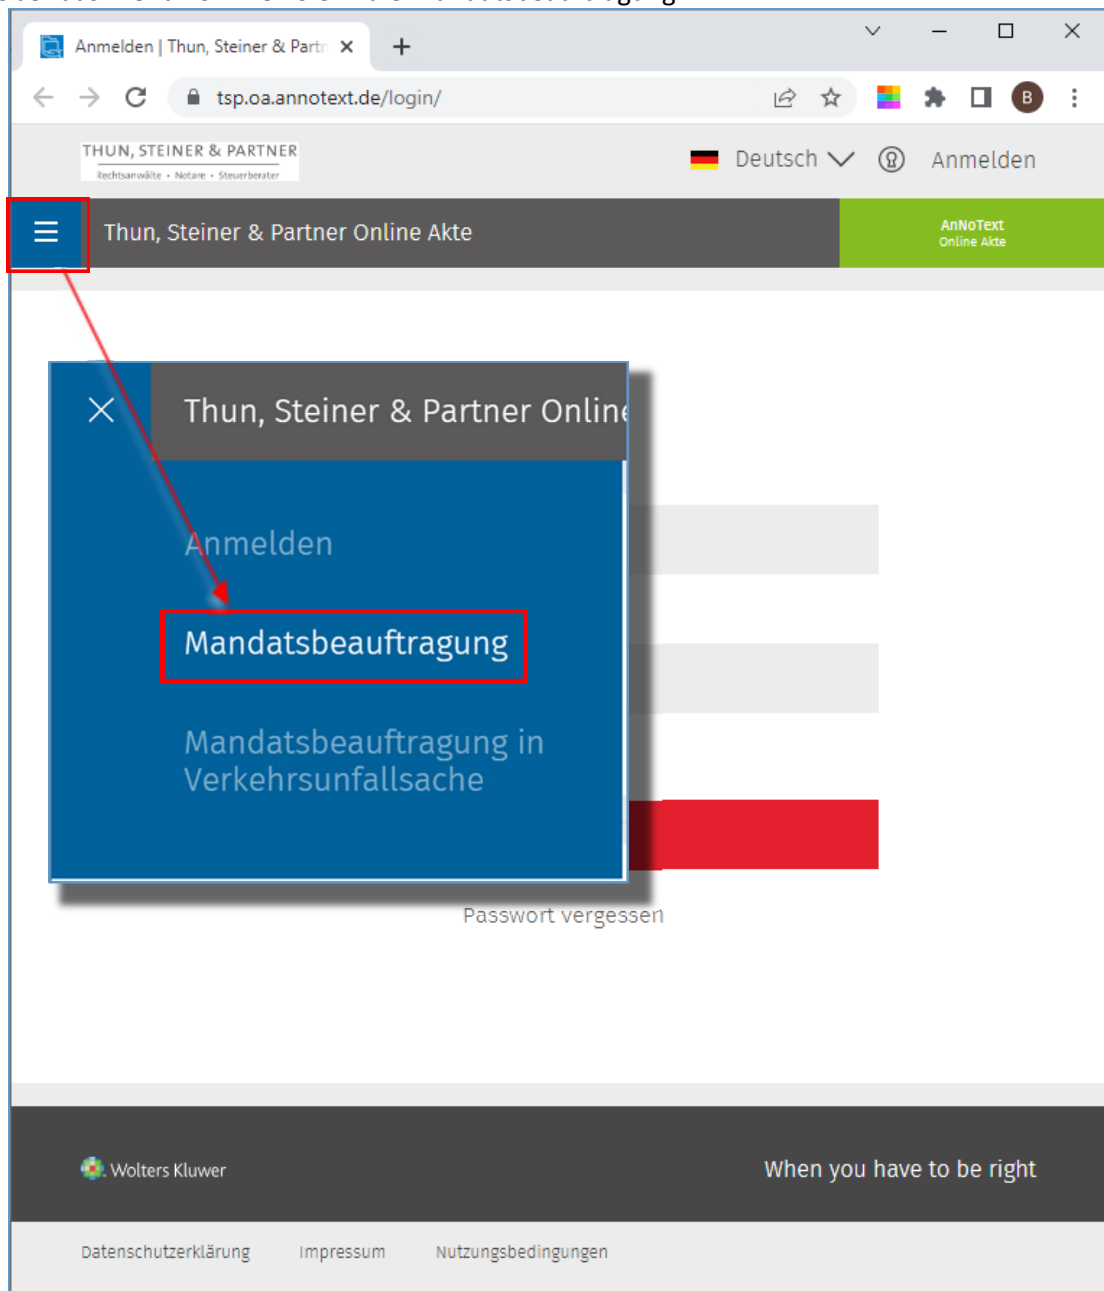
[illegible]

Anmelden | Thun, Steiner & Partn

tsp.oa.annotext.de/login/

B

THUN, STEINER & PARTNER
Rechtsanwälte • Notare • Steuerberater

Deutsch

Anmelden

Thun, Steiner & Partner Online Akte

AnNoText
Online Akte

Thun, Steiner & Partner Online

Anmelden

Mandatsbeauftragung

Mandatsbeauftragung in Verkehrsunfallsache

Passwort vergessen

Wolters Kluwer

When you have to be right

Datenschutzerklärung

Impressum

Nutzungsbedingungen